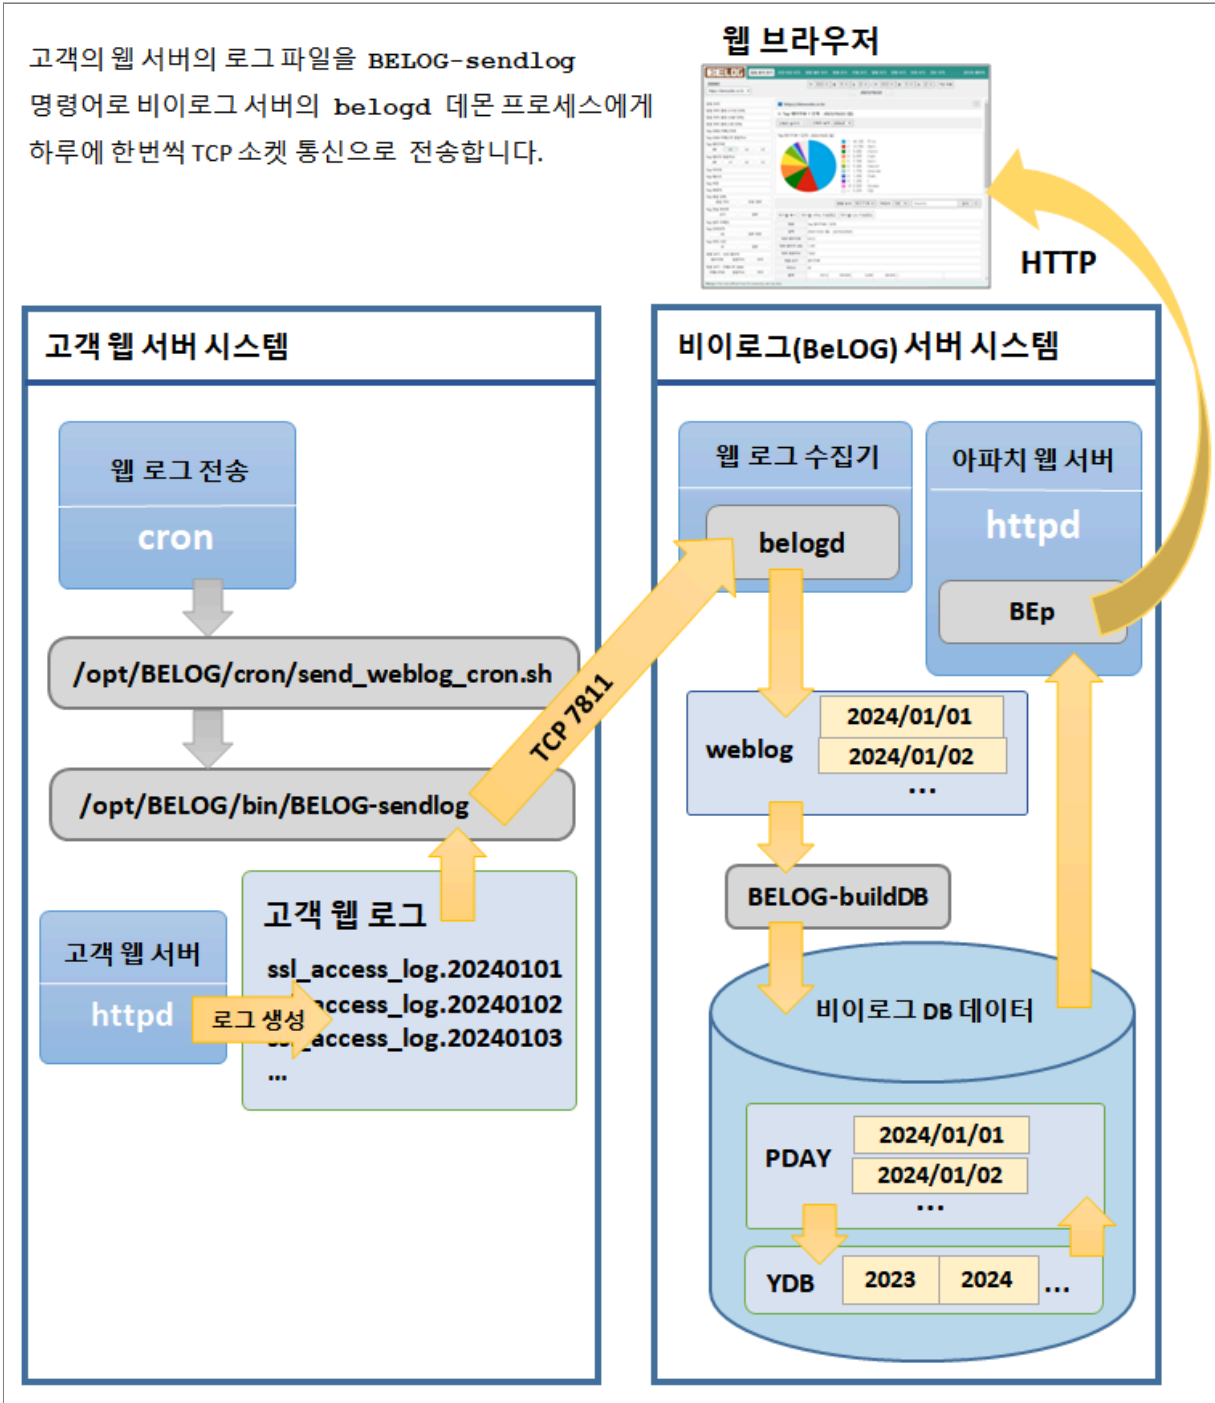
고객의 웹 서버의 로그 파일을 BELOG-sendlog 명령어로 비이로그 서버의 belogd 데몬 프로세스에게 하루에 한번씩 TCP 소켓 통신으로 전송합니다.

웹 브라우저

HTTP

고객 웹 서버 시스템

웹 로그 전송

cron

/opt/BELOG/cron/send_weblog_cron.sh

/opt/BELOG/bin/BELOG-sendlog

TCP 7811

고객 웹 서버

httpd

로그 생성

고객 웹 로그

ssl_access_log.20240101
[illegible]ccess_log.20240102
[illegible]_access_log.20240103
...

비이로그(BeLOG) 서버 시스템

웹 로그 수집기

belogd

아파치 웹 서버

httpd

BEp

weblog

2024/01/01
2024/01/02
...

BELOG-buildDB

비이로그 DB 데이터

PDAY

2024/01/01
2024/01/02
...

YDB

| 2023 | 2024 |
|---|---|

...